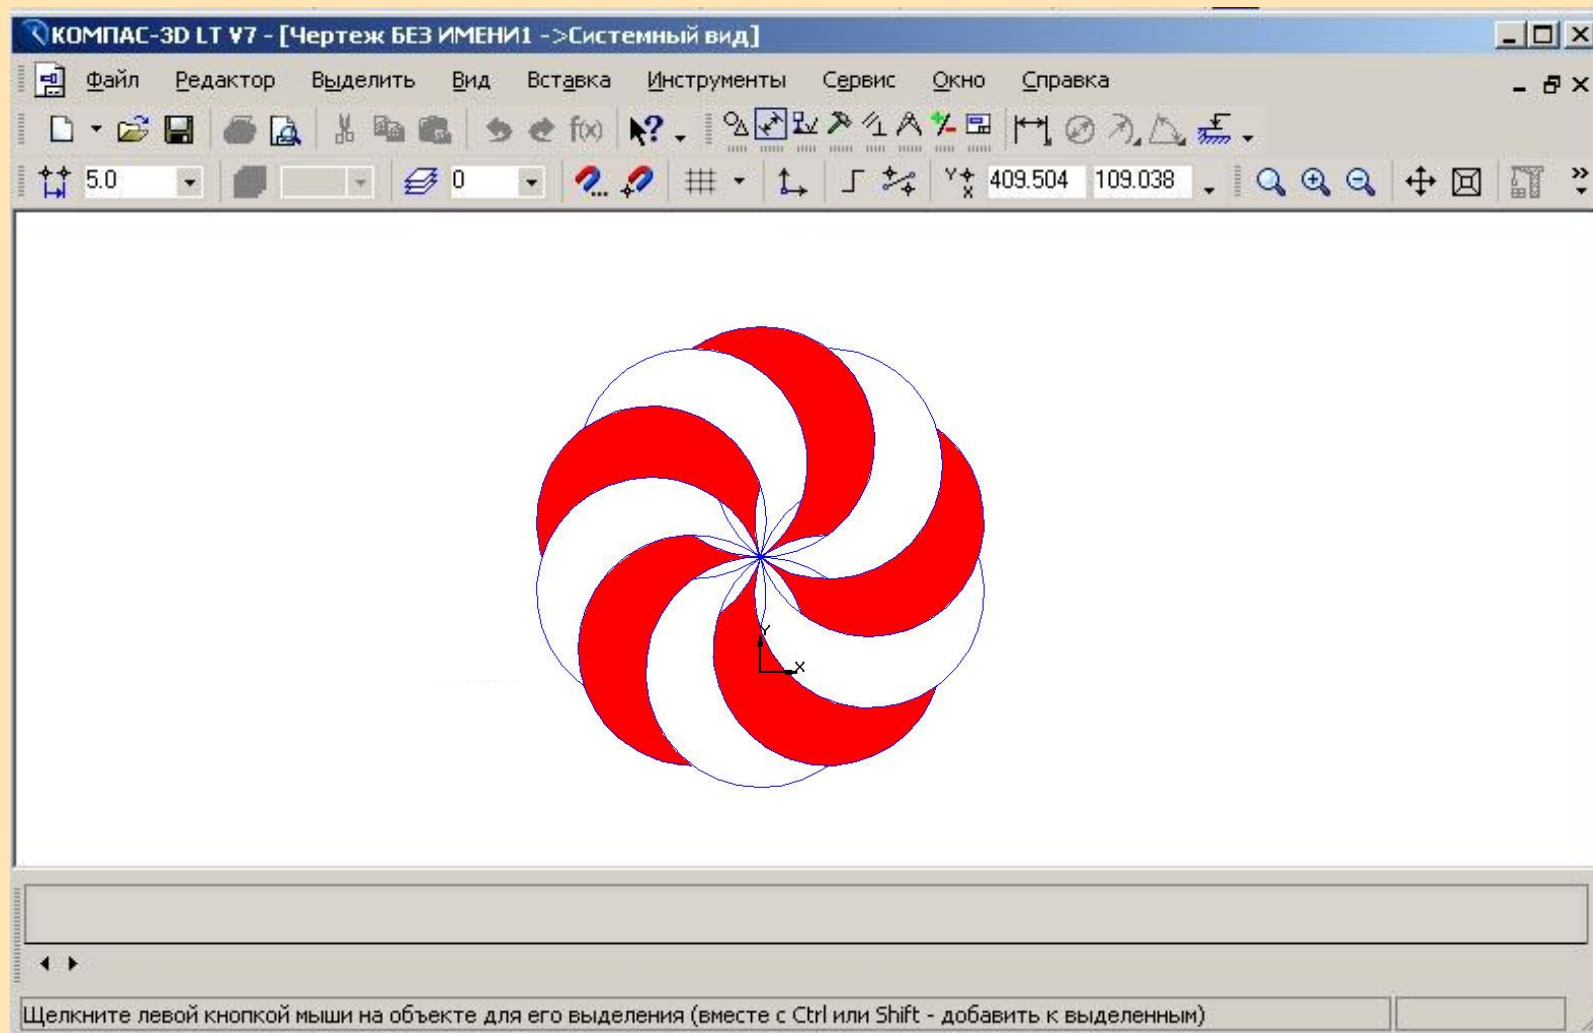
КОМПАС-3D LT V7 - [Чертеж БЕЗ ИМЕНИ1 ->Системный вид]

Файл Редактор Выделить Вид Вставка Инструменты Сервис Окно Справка

f(x)

5.0 0 409.504 109.038

Y X

Щелкните левой кнопкой мыши на объекте для его выделения (вместе с Ctrl или Shift - добавить к выделенным)